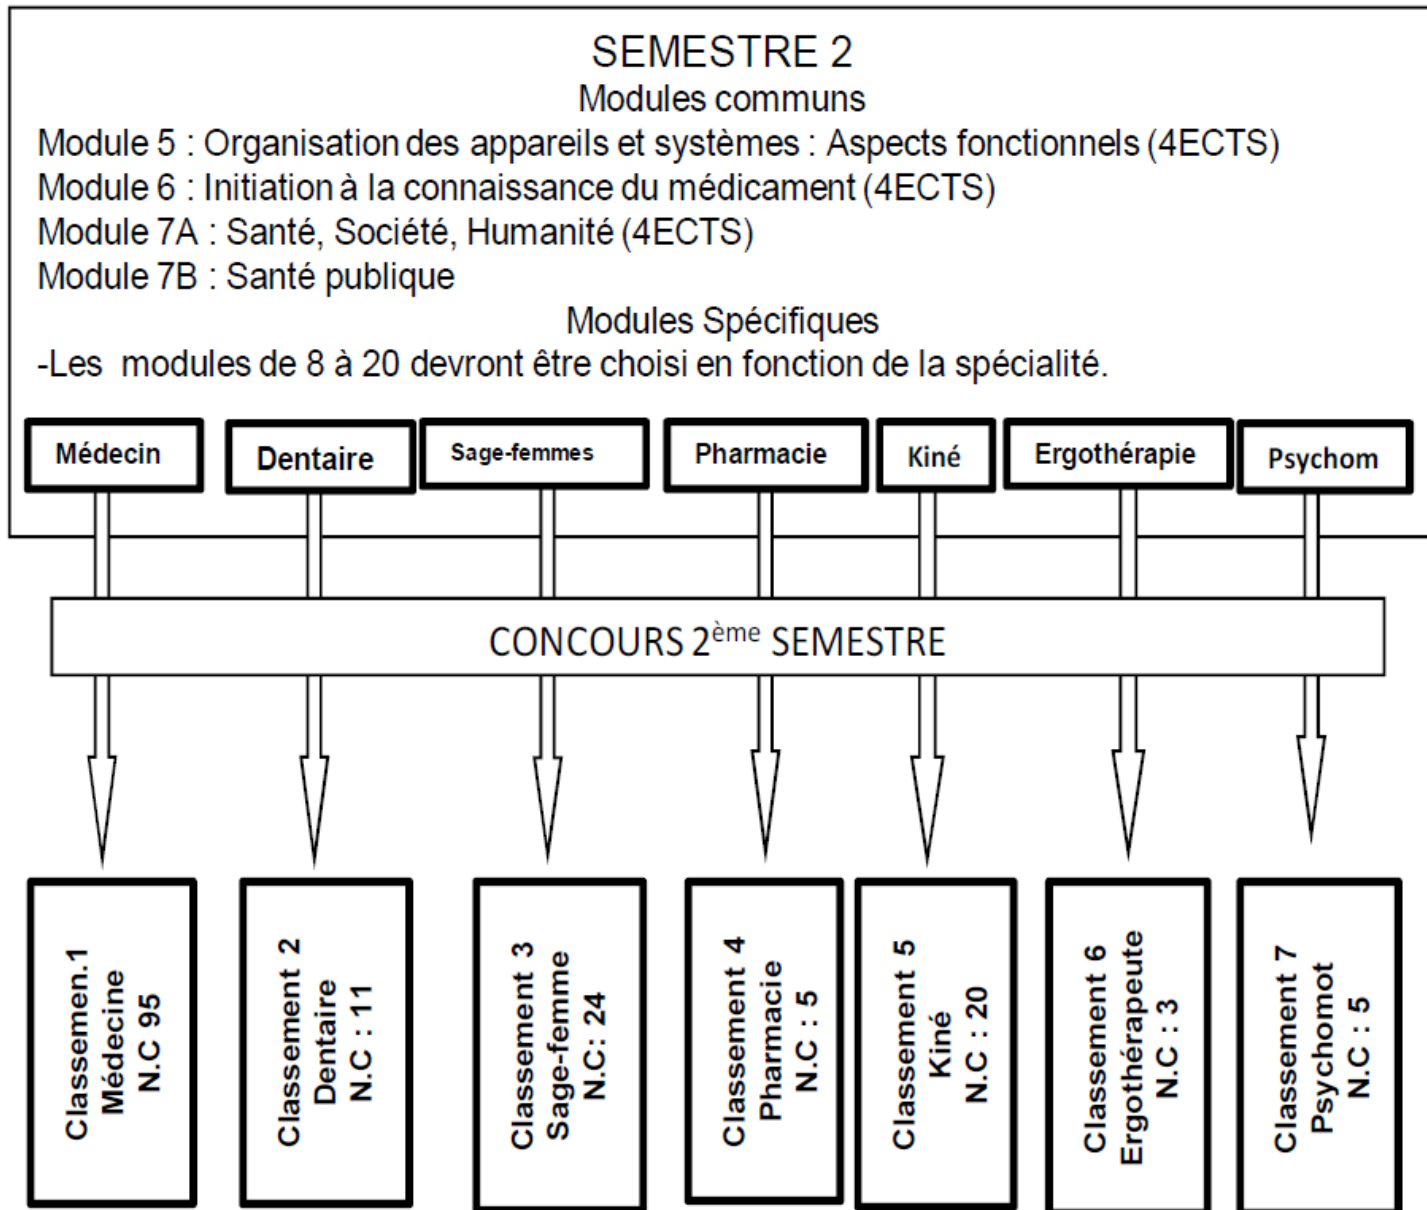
SEMESTRE 2

Modules communs

Module 5 : Organisation des appareils et systèmes : Aspects fonctionnels (4ECTS)

Module 6 : Initiation à la connaissance du médicament (4ECTS)

Module 7A : Santé, Société, Humanité (4ECTS)

Module 7B : Santé publique

Modules Spécifiques

-Les modules de 8 à 20 devront être choisi en fonction de la spécialité.

Médecin

Dentaire

Sage-femmes

Pharmacie

Kiné

Ergothérapie

Psychom

CONCOURS 2$^{ème}$ SEMESTRE

Classemen.1 Médecine N.C 95

Classement 2 Dentaire N.C : 11

Classement 3 Sage-femme N.C: 24

Classement 4 Pharmacie N.C : 5

Classement 5 Kiné N.C : 20

Classement 6 Ergothérapeute N.C : 3

Classement 7 Psychomot N.C : 5